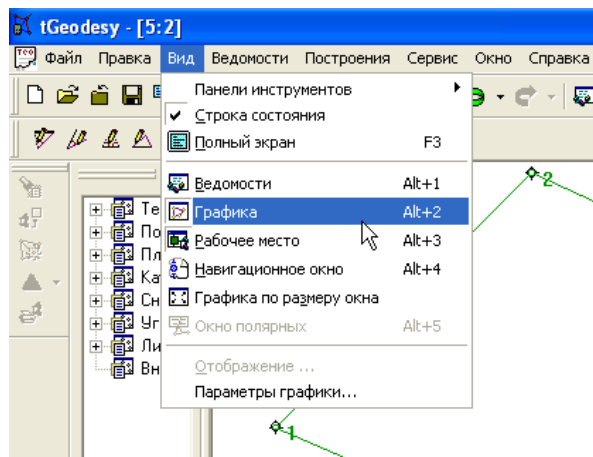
tGeodesy - [5:2]

Файл Правка Вид Ведомости Построения Сервис Окно Справка

Панели инструментов
Строка состояния
Полный экран F3
Ведомости Alt+1
Графика Alt+2
Рабочее место Alt+3
Навигационное окно Alt+4
Графика по размеру окна
Окно полярных Alt+5
Отображение ...
Параметры графики...

Те
По
Пл
Ка
Сн
Уг
Ли
Вн

2
1